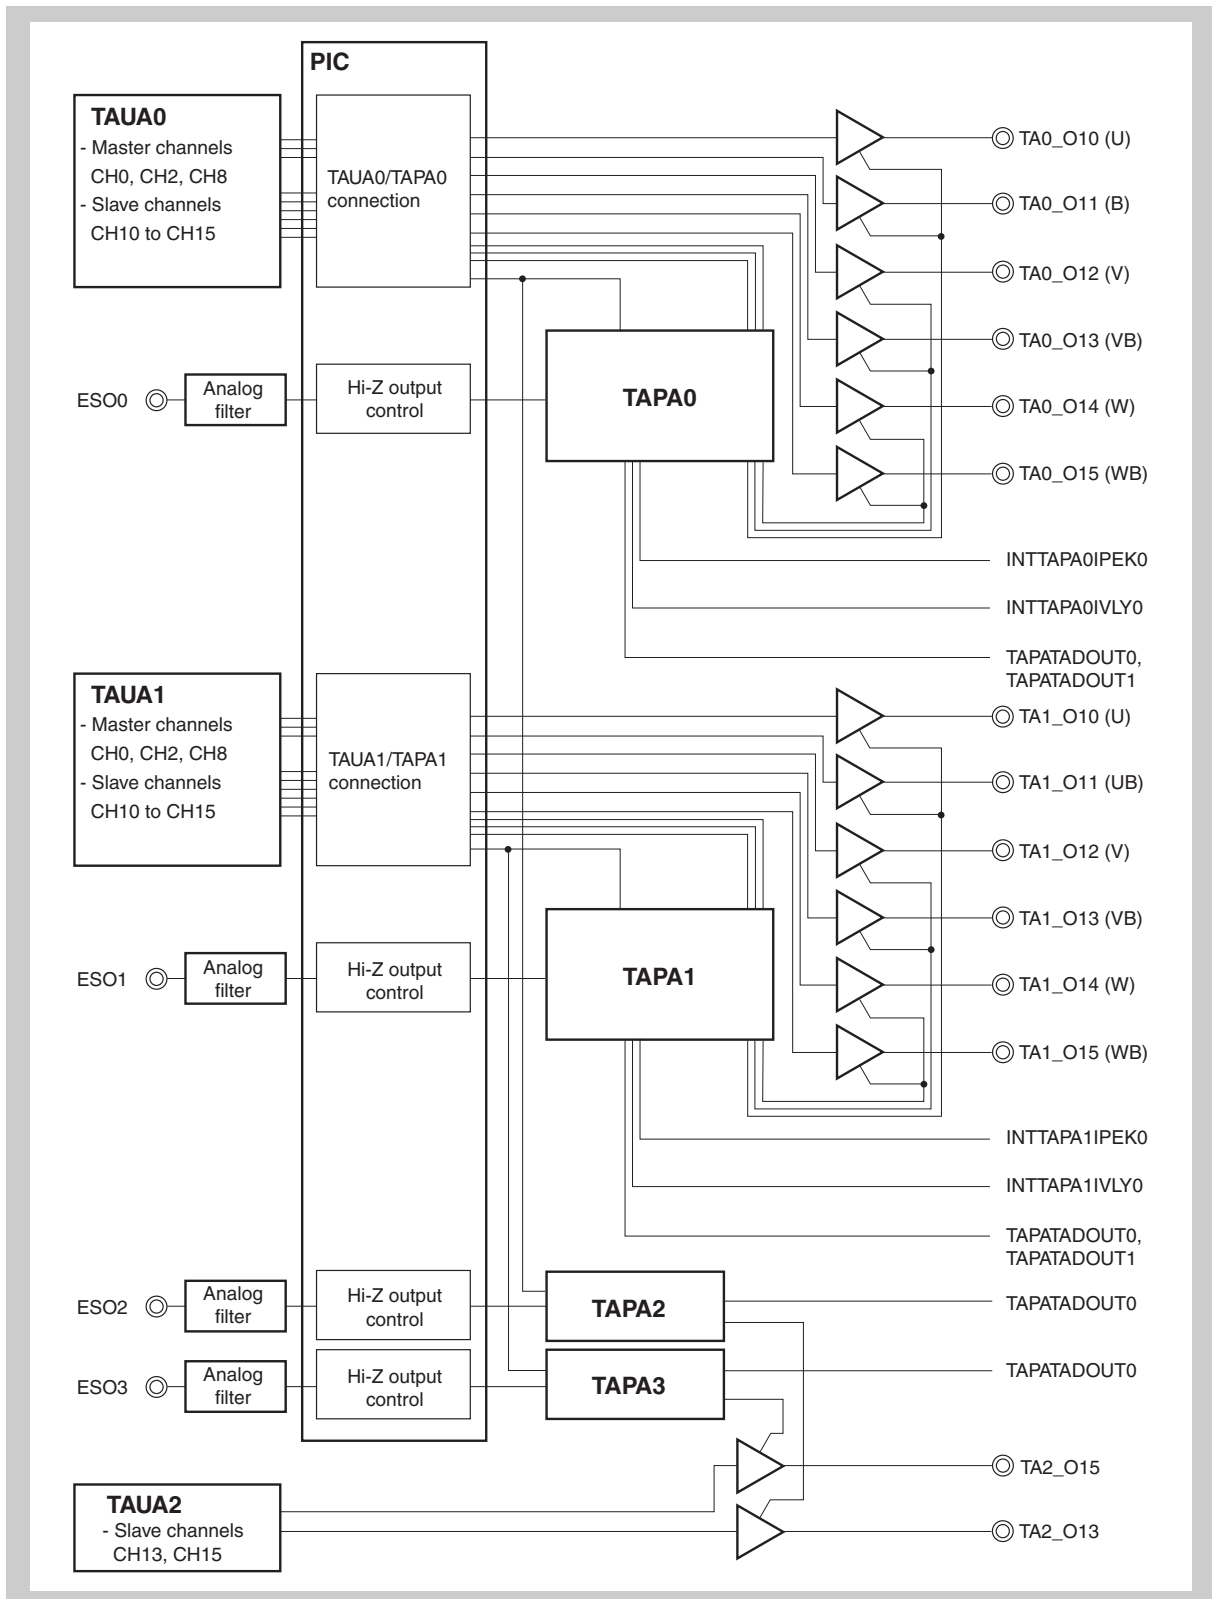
PIC

TAUA0
- Master channels CH0, CH2, CH8
- Slave channels CH10 to CH15

TAUA0/TAPA0 connection

ESO0
Analog filter
Hi-Z output control
TAPA0

TA0_O10 (U)
TA0_O11 (B)
TA0_O12 (V)
TA0_O13 (VB)
TA0_O14 (W)
TA0_O15 (WB)

INTTAPA0IPEK0
INTTAPA0IVLY0
TAPATADOUT0, TAPATADOUT1

TAUA1
- Master channels CH0, CH2, CH8
- Slave channels CH10 to CH15

TAUA1/TAPA1 connection

ESO1
Analog filter
Hi-Z output control
TAPA1

TA1_O10 (U)
TA1_O11 (UB)
TA1_O12 (V)
TA1_O13 (VB)
TA1_O14 (W)
TA1_O15 (WB)

INTTAPA1IPEK0
INTTAPA1IVLY0
TAPATADOUT0, TAPATADOUT1

ESO2
Analog filter
Hi-Z output control
TAPA2
TAPATADOUT0

ESO3
Analog filter
Hi-Z output control
TAPA3
TAPATADOUT0

TA2_O15
TA2_O13

TAUA2
- Slave channels CH13, CH15